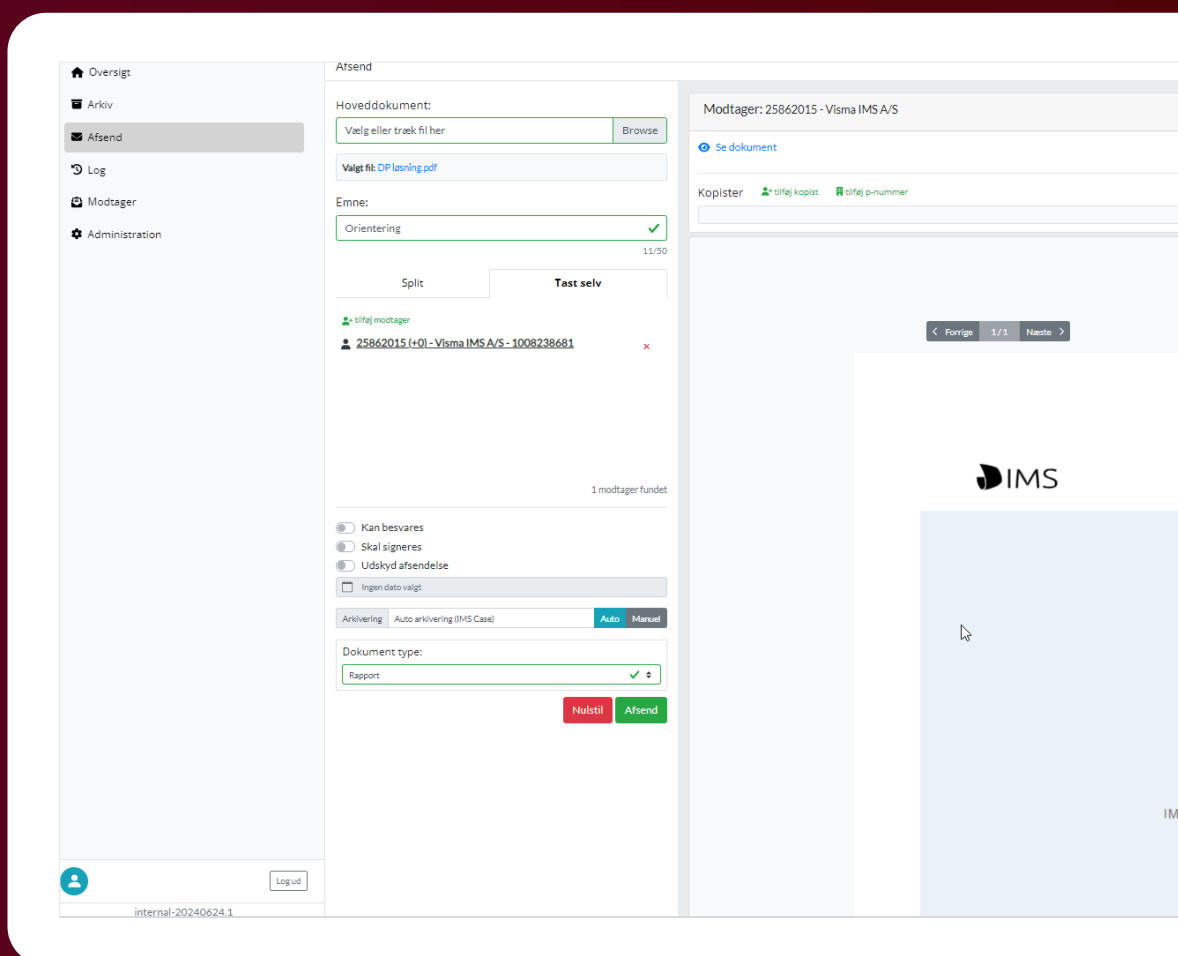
Oversigt
Arkiv
Afsend
Log
Modtager
Administration

Log ud
internal-20240624.1

Afsend

Hoveddokument:
Vælg eller træk fil her
Browse
Valgt fil: DP løsning.pdf

Emne:
Orientering
11/50

Split
Tast selv

tilføj modtager
25862015 (+0) - Visma IMS A/S - 1008238681
×

1 modtager fundet

Kan besvares
Skal signeres
Udskyd afsendelse
Ingen dato valgt

Arkivering
Auto arkivering (IMS Case)
Auto
Manuel

Dokument type:
Rapport

Nulstil
Afsend

Modtager: 25862015 - Visma IMS A/S
Se dokument
Kopister
tilføj kopist
tilføj p-nummer

Forrige
1/1
Næste

IMS

IM